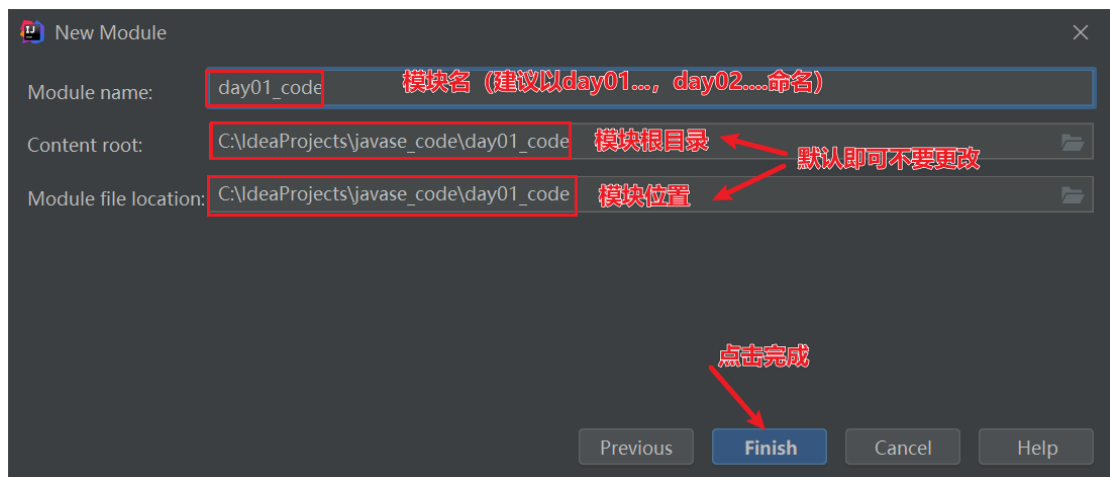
New Module

Module name: day01_code 模块名（建议以day01...，day02....命名）

Content root: C:\IdeaProjects\javase_code\day01_code 模块根目录

默认即可不要更改

Module file location: C:\IdeaProjects\javase_code\day01_code 模块位置

点击完成

Previous Finish Cancel Help